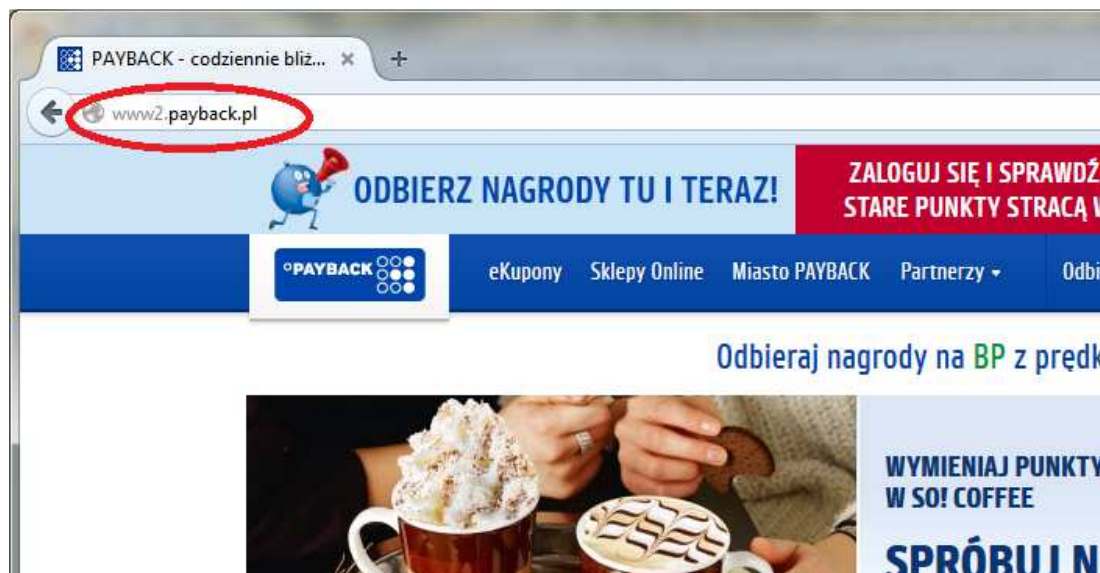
PAYBACK - codziennie bliż... ×
+
www2.payback.pl

ODBIERZ NAGRODY TU I TERAZ!
ZALOGUJ SIĘ I SPRAWDŹ
STARE PUNKTY STRACĄ W

°PAYBACK
eKupony
Sklepy Online
Miasto PAYBACK
Partnerzy ▾
Odbi

Odbieraj nagrody na BP z prędk

WYMIENIAJ PUNKTY
W SO! COFFEE
SPRÓBUJ N